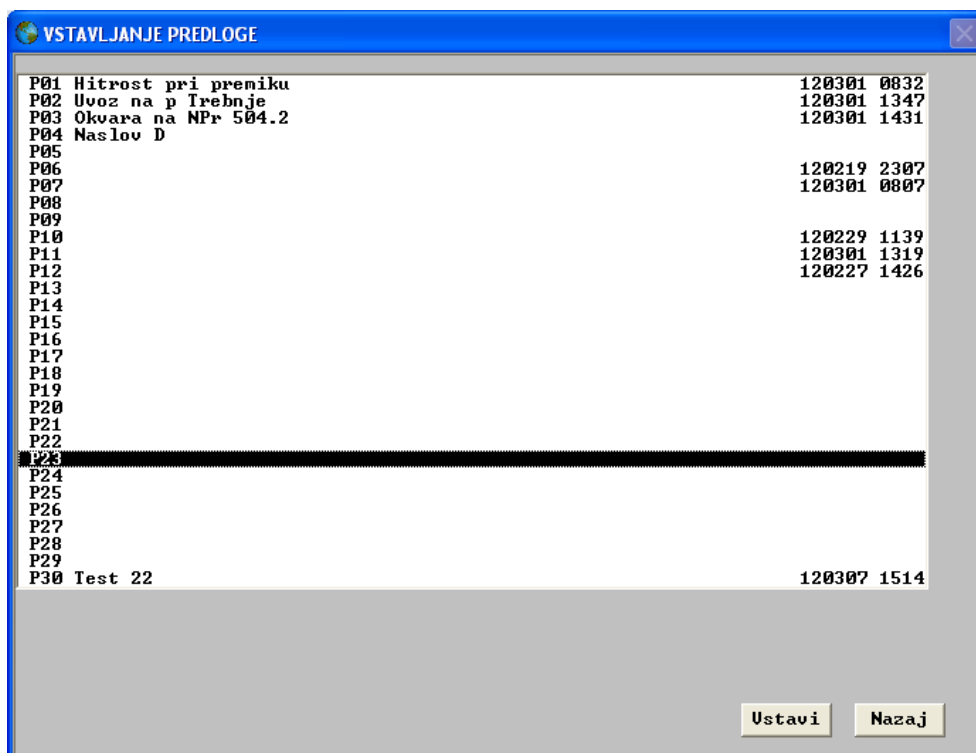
VSTAVLJANJE PREDLOGE

P01 Hitrost pri premiku 120301 0832
P02 Uvoz na p Trebnje 120301 1347
P03 Okvara na NPr 504.2 120301 1431
P04 Naslov D
P05
P06 120219 2307
P07 120301 0807
P08
P09
P10 120229 1139
P11 120301 1319
P12 120227 1426
P13
P14
P15
P16
P17
P18
P19
P20
P21
P22
P23
P24
P25
P26
P27
P28
P29
P30 Test 22 120307 1514

Ustavi
Nazaj